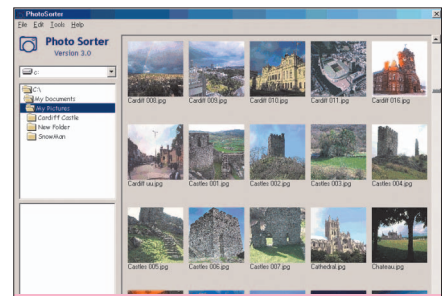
PhotoSorter

File Edit Tools Help

Photo Sorter
Version 3.0

c:

C:\
My Documents
My Pictures
Cardiff Castle
New Folder
SnowMan

Cardiff 008.jpg
Cardiff 009.jpg
Cardiff 010.jpg
Cardiff 011.jpg
Cardiff 016.jpg
Cardiff uu.jpg
Castles 001.jpg
Castles 002.jpg
Castles 003.jpg
Castles 004.jpg
Castles 005.jpg
Castles 006.jpg
Castles 007.jpg
Cathedral.jpg
Chateau.jpg